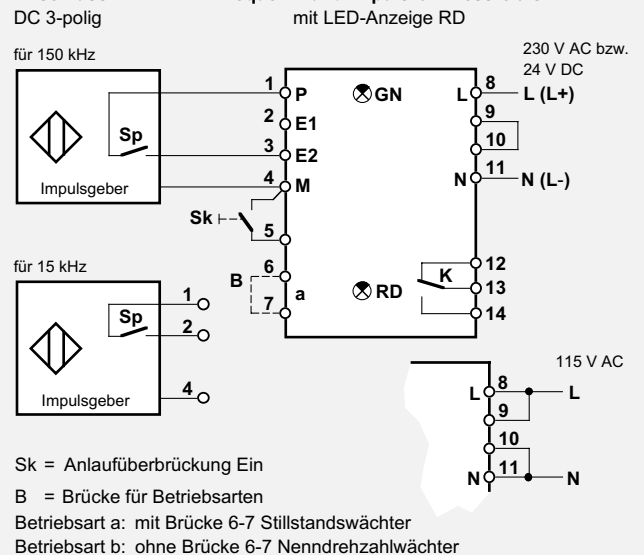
DC 3-polig

mit LED-Anzeige RD

für 150 kHz

230 V AC bzw.
24 V DC

Sp

Impulsgeber

1 P
2 E1
3 E2
4 M
5

GN

L 8
9
10
N 11

L (L+)
N (L-)

Sk

für 15 kHz

B
6
7 a

RD

K
12
13
14

1
Sp
2

Impulsgeber
4

115 V AC

L 8
9
10
N 11

L
N

Sk = Anlaufüberbrückung Ein

B = Brücke für Betriebsarten

Betriebsart a: mit Brücke 6-7 Stillstandswächter

Betriebsart b: ohne Brücke 6-7 Nenndrehzahlwächter